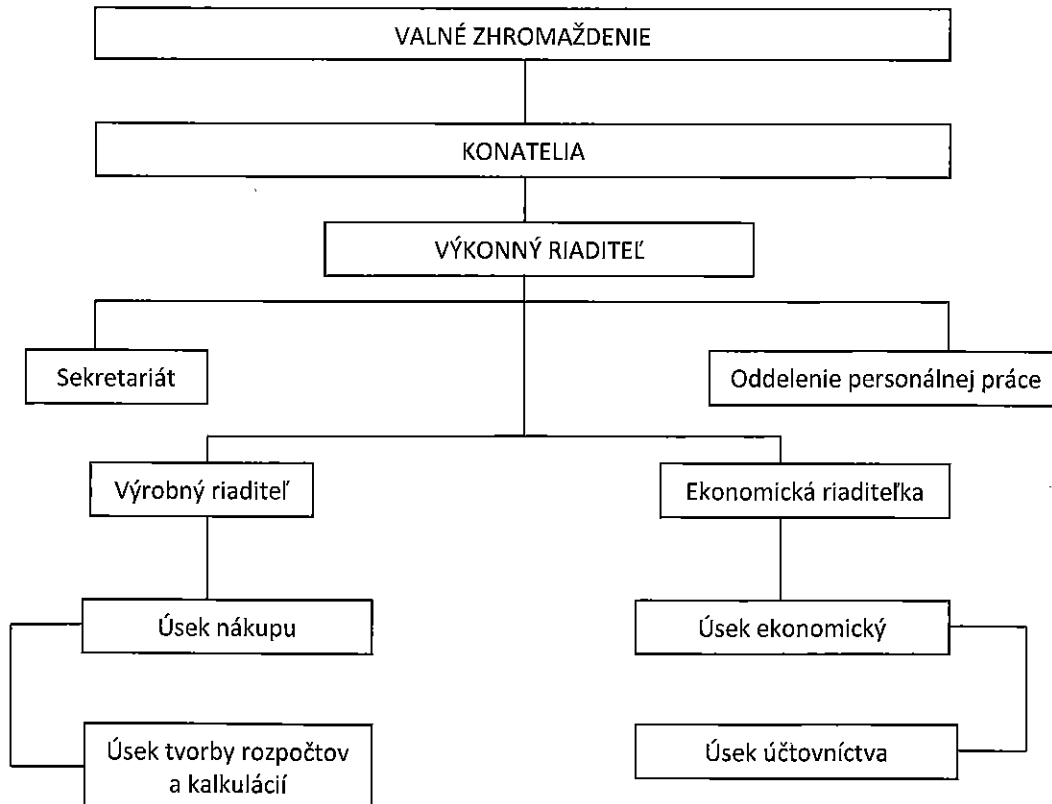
VALNÉ ZHROMAŽDENIE

KONATELIA

VÝKONNÝ RIADITEĽ

Sekretariát

Oddelenie personálnej práce

Výrobný riaditeľ

Ekonomická riaditeľka

Úsek nákupu

Úsek ekonomický

Úsek tvorby rozpočtov a kalkulácií

Úsek účtovníctva